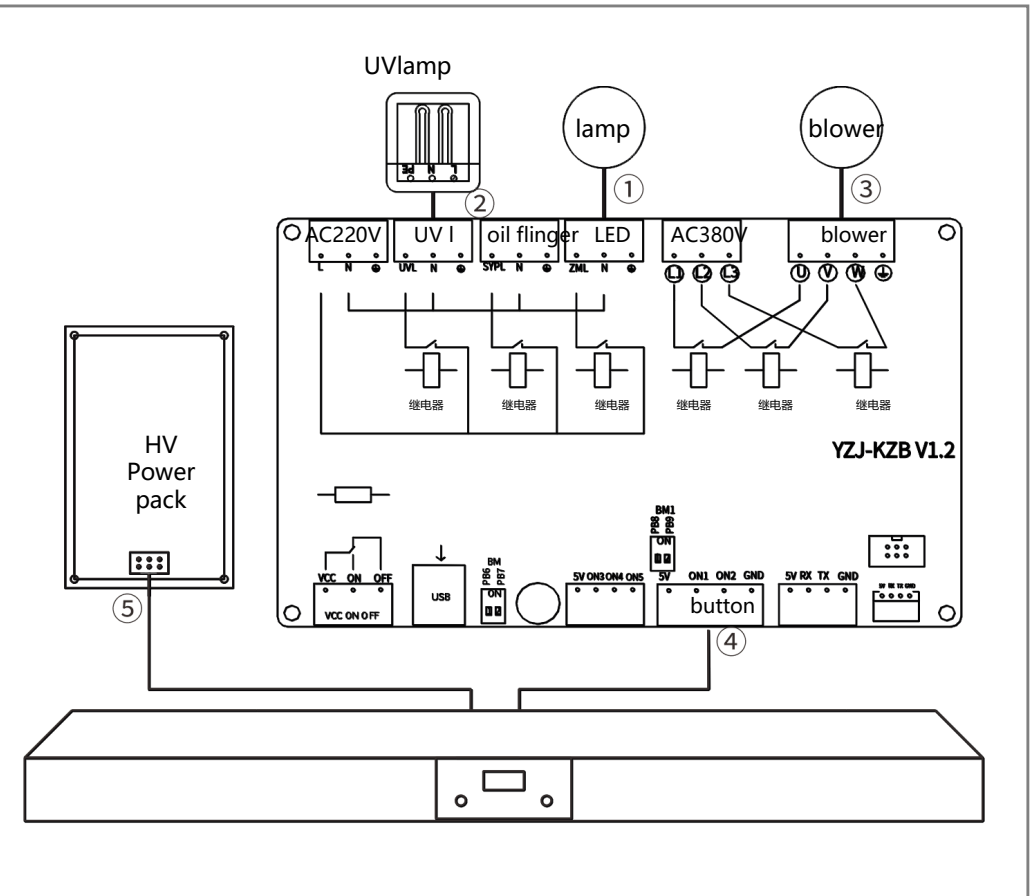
UVlamp

PE N L

lamp

blower

①

②

③

AC220V

UV l

oil flinger

LED

AC380V

blower

L N ⏚

UVL N ⏚

SYPL N ⏚

ZML N ⏚

L1 L2 L3

U V W ⏚

继电器

继电器

继电器

继电器

继电器

继电器

YZJ-KZB V1.2

HV Power pack

⑤

VCC ON OFF

VCC ON OFF

↓

USB

BM PB6 PB7 ON

5V ON3 ON4 ON5

BM1 PB8 PB9 ON

5V ON1 ON2 GND

button

④

5V RX TX GND

5V RX TX GND